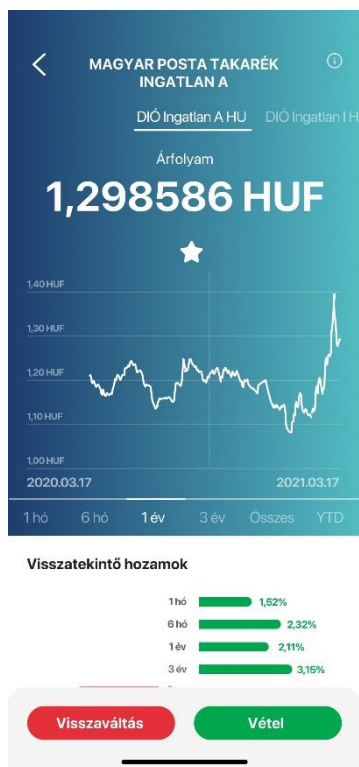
MAGYAR POSTA TAKARÉK INGATLAN A

DIÓ Ingatlan A HU DIÓ Ingatlan I H

Árfolyam

1,298586 HUF

1,40 HUF
1,30 HUF
1,20 HUF
1,10 HUF
1,00 HUF

2020.03.17 2021.03.17

1 hó 6 hó 1 év 3 év Összes YTD

Visszatekintő hozamok

1 hó 1,52%
6 hó 2,32%
1 év 2,11%
3 év 3,15%

Visszaváltás Vétel